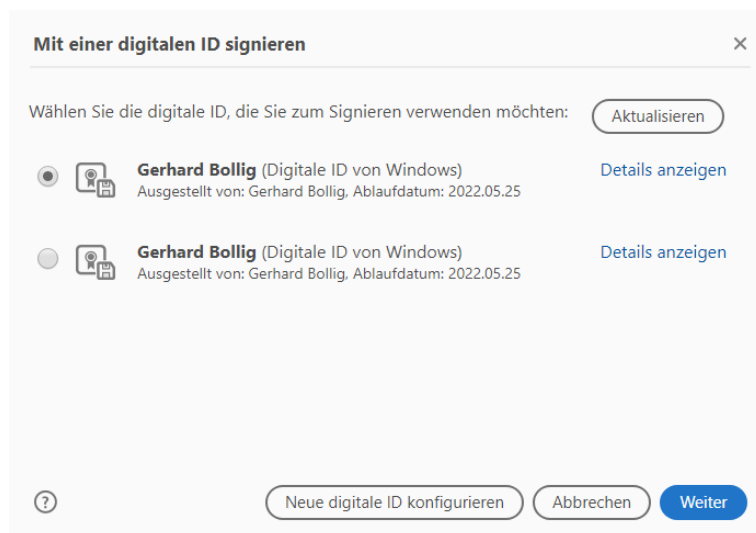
Mit einer digitalen ID signieren

×

Wählen Sie die digitale ID, die Sie zum Signieren verwenden möchten:

Aktualisieren

Gerhard Bollig (Digitale ID von Windows)
Ausgestellt von: Gerhard Bollig, Ablaufdatum: 2022.05.25

Details anzeigen

Gerhard Bollig (Digitale ID von Windows)
Ausgestellt von: Gerhard Bollig, Ablaufdatum: 2022.05.25

Details anzeigen

?

Neue digitale ID konfigurieren

Abbrechen

Weiter